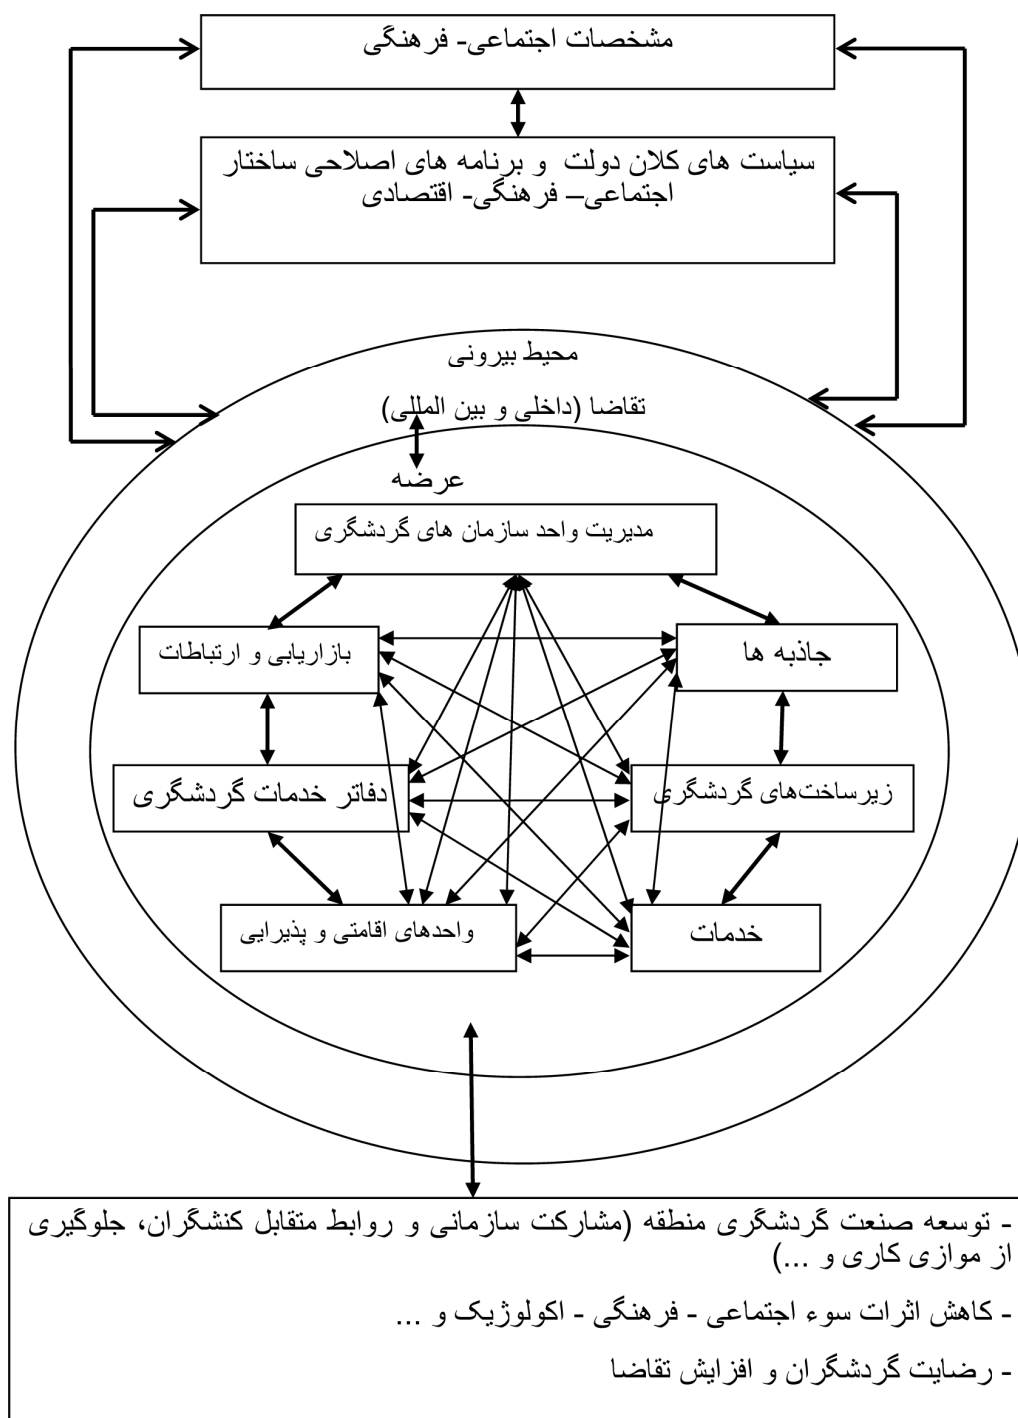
مشخصات اجتماعی- فرهنگی

سیاست های کلان دولت و برنامه های اصلاحی ساختار اجتماعی– فرهنگی- اقتصادی

محیط بیرونی

تقاضا (داخلی و بین المللی)

عرضه

مدیریت واحد سازمان های گردشگری

بازاریابی و ارتباطات

جاذبه ها

دفاتر خدمات گردشگری

زیرساخت‌های گردشگری

واحدهای اقامتی و پذیرایی

خدمات

- توسعه صنعت گردشگری منطقه (مشارکت سازمانی و روابط متقابل کنشگران، جلوگیری از موازی کاری و ...)

- کاهش اثرات سوء اجتماعی - فرهنگی - اکولوژیک و ...

- رضایت گردشگران و افزایش تقاضا